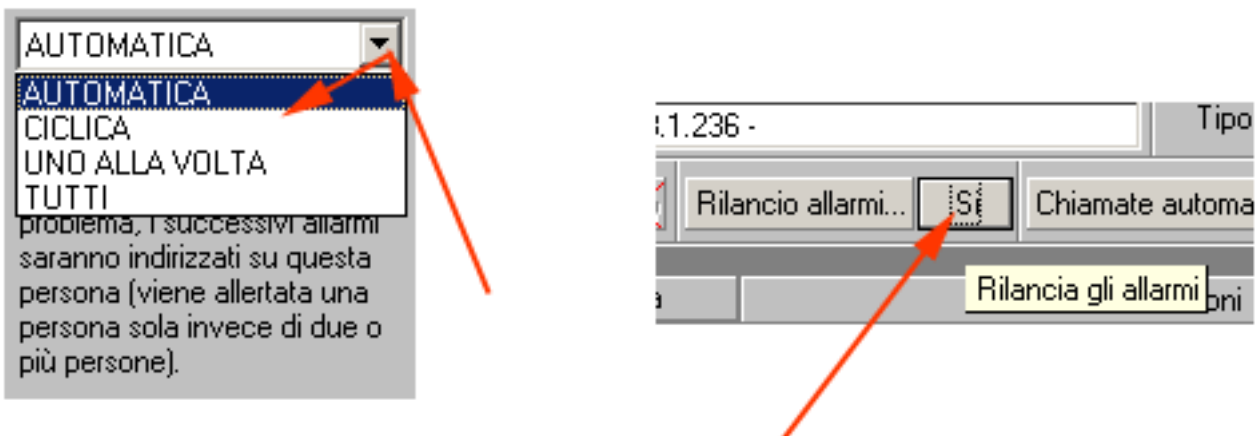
AUTOMATICA

AUTOMATICA
CICLICA
UNO ALLA VOLTA
TUTTI

problema, i successivi allarmi saranno indirizzati su questa persona (viene allertata una persona sola invece di due o più persone).

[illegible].1.236 -

Tipo

Rilancio allarmi...

Sì

Chiamate automa

Rilancia gli allarmi

oni